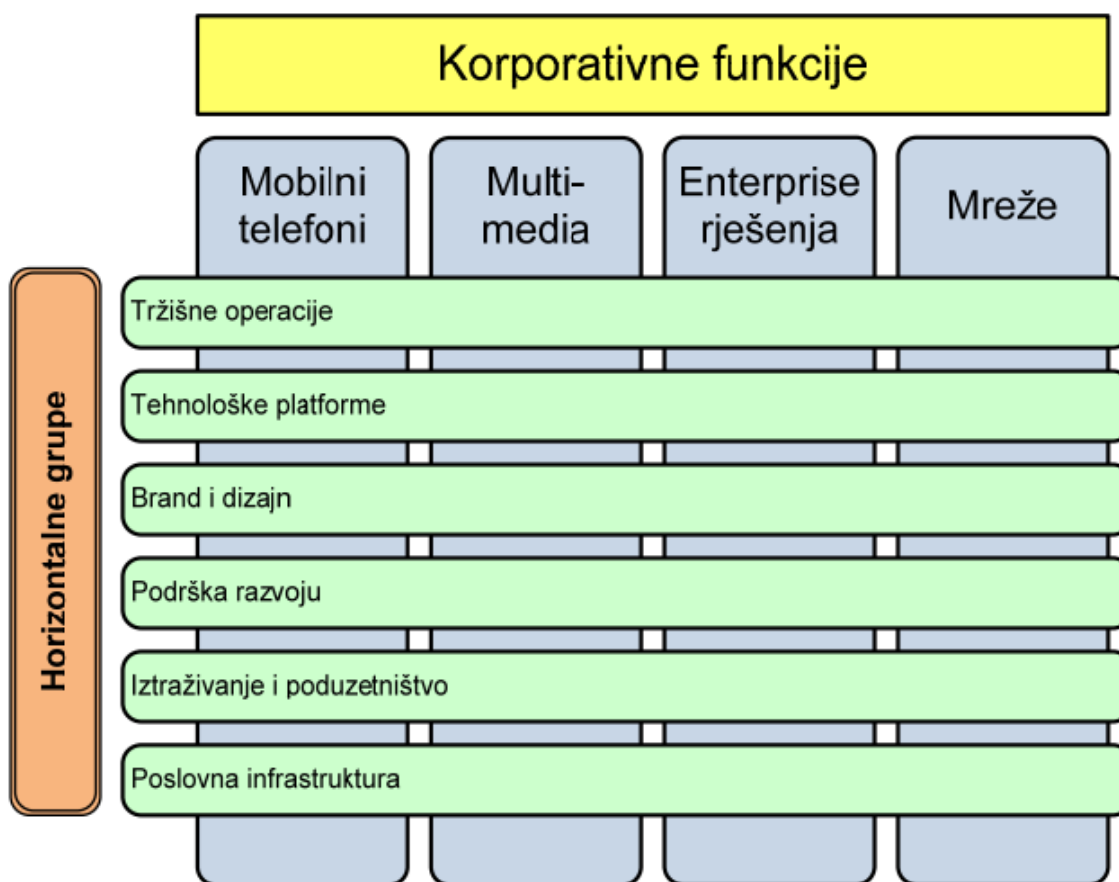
Korporativne funkcije

Mobilni telefoni

Multi-media

Enterprise rješenja

Mreže

Horizontalne grupe

Tržišne operacije

Tehnološke platforme

Brand i dizajn

Podrška razvoju

Iztraživanje i poduzetništvo

Poslovna infrastruktura